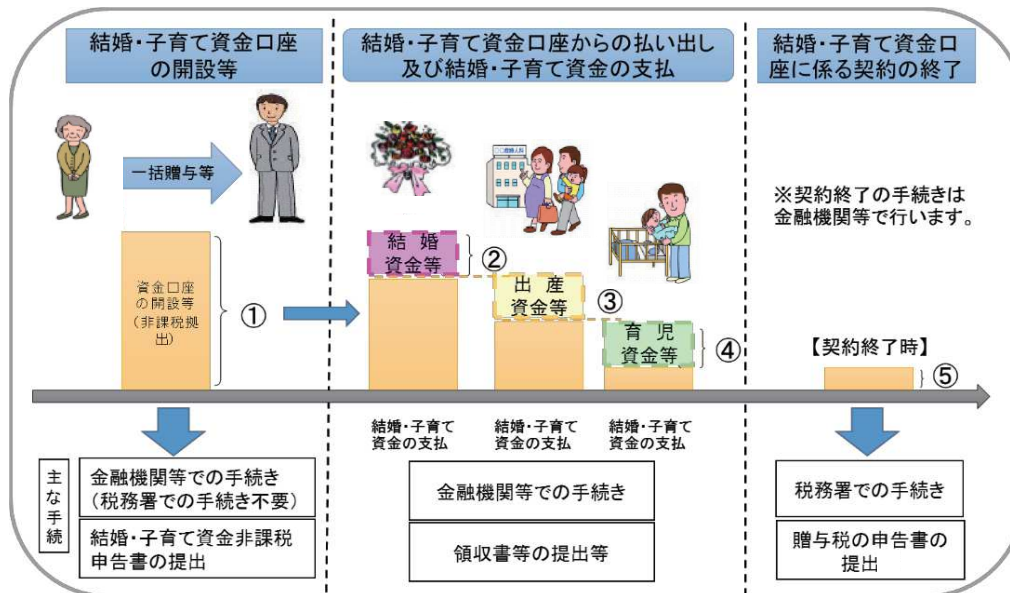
結婚・子育て資金口座の開設等

結婚・子育て資金口座からの払い出し及び結婚・子育て資金の支払

結婚・子育て資金口座に係る契約の終了

一括贈与等

○○産婦人科

※契約終了の手続きは金融機関等で行います。

資金口座の開設等（非課税拠出）

①

結婚資金等

②

出産資金等

③

育児資金等

④

【契約終了時】

⑤

結婚・子育て資金の支払

結婚・子育て資金の支払

結婚・子育て資金の支払

主な手続

金融機関等での手続き（税務署での手続き不要）

結婚・子育て資金非課税申告書の提出

金融機関等での手続き

領収書等の提出等

税務署での手続き

贈与税の申告書の提出